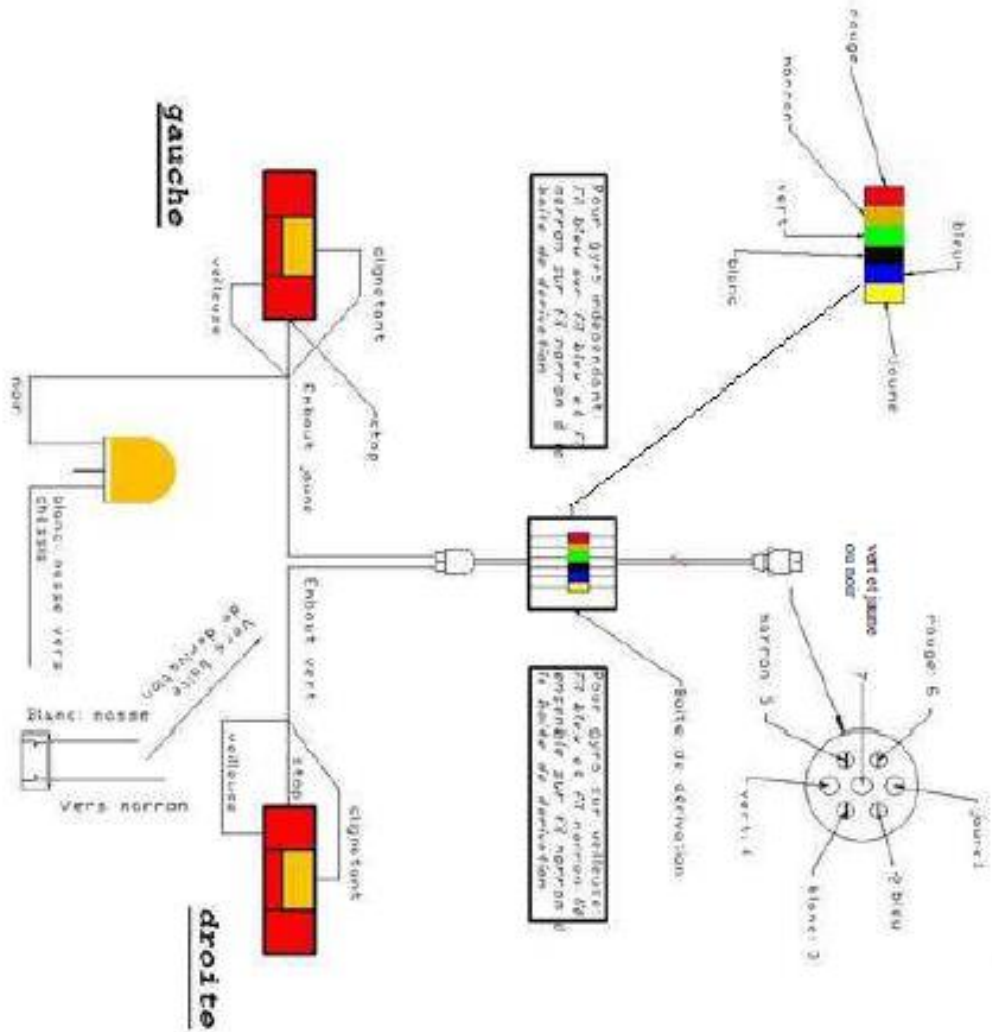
gauche

clignotant

veilleuse

stop

Embout jaune

noir

blanc masse vers chassis

Pour Gyro independant fil bleu sur fil bleu et fil marron sur fil marron de la boite de derivation

rouge

marron

vert

bleu

blanc

jaune

Boite de derivation

Pour Gyro sur veilleuse fil bleu et fil marron ensemble sur fil marron de la boite de derivation

vert jaune ou noir

rouge 6

marron 5

7

jaune 1

vert 4

2 bleu

blanc 3

Embout vert

Vers boite de derivation

Blanc: masse

Vers marron

clignotant

stop

veilleuse

droite